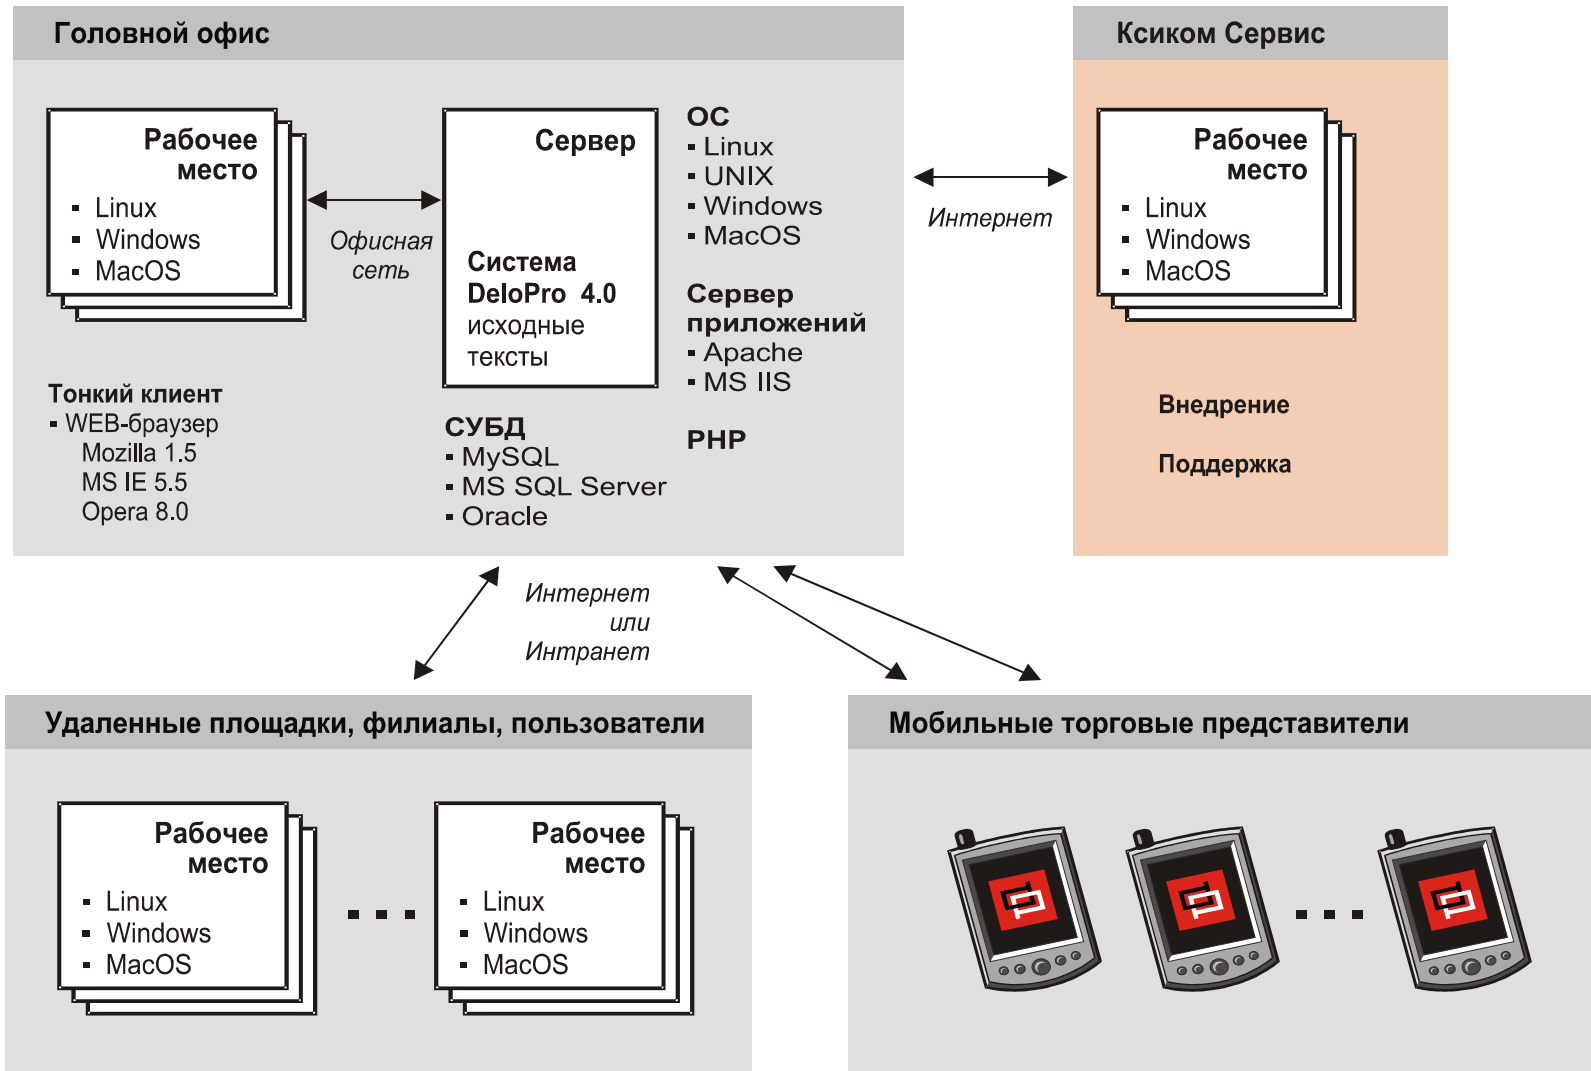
Головной офис

Рабочее место
- Linux
- Windows
- MacOS

Офисная сеть

Сервер

Система DeloPro 4.0 исходные тексты

ОС
- Linux
- UNIX
- Windows
- MacOS

Сервер приложений
- Apache
- MS IIS

PHP

Тонкий клиент
- WEB-браузер
Mozilla 1.5
MS IE 5.5
Opera 8.0

СУБД
- MySQL
- MS SQL Server
- Oracle

Интернет

Ксиком Сервис

Рабочее место
- Linux
- Windows
- MacOS

Внедрение

Поддержка

Интернет или Интранет

Удаленные площадки, филиалы, пользователи

Рабочее место
- Linux
- Windows
- MacOS

. . .

Рабочее место
- Linux
- Windows
- MacOS

Мобильные торговые представители

. . .